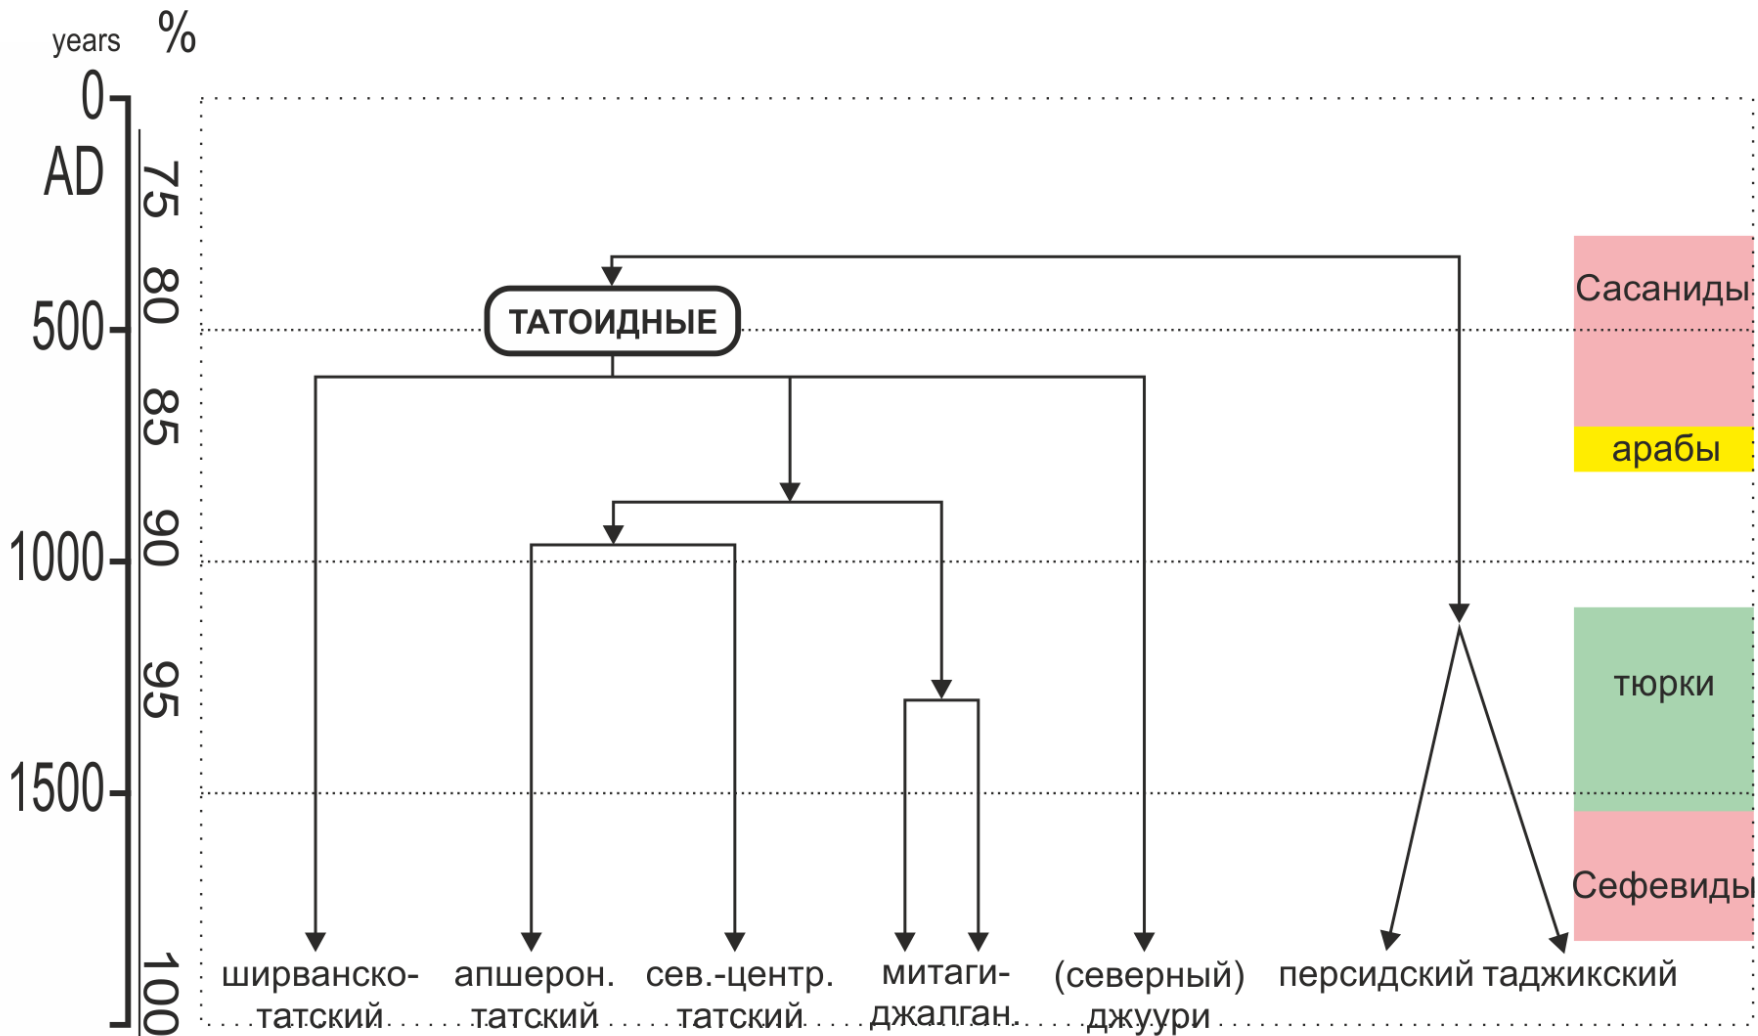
years %

0

AD

75

80

500

85

90

1000

95

1500

100

ТАТОИДНЫЕ

Сасаниды

арабы

тюрки

Сефевиды

ширванско-татский

апшерон. татский

сев.-центр. татский

митаги-джалган.

(северный) джуури

персидский

таджикский